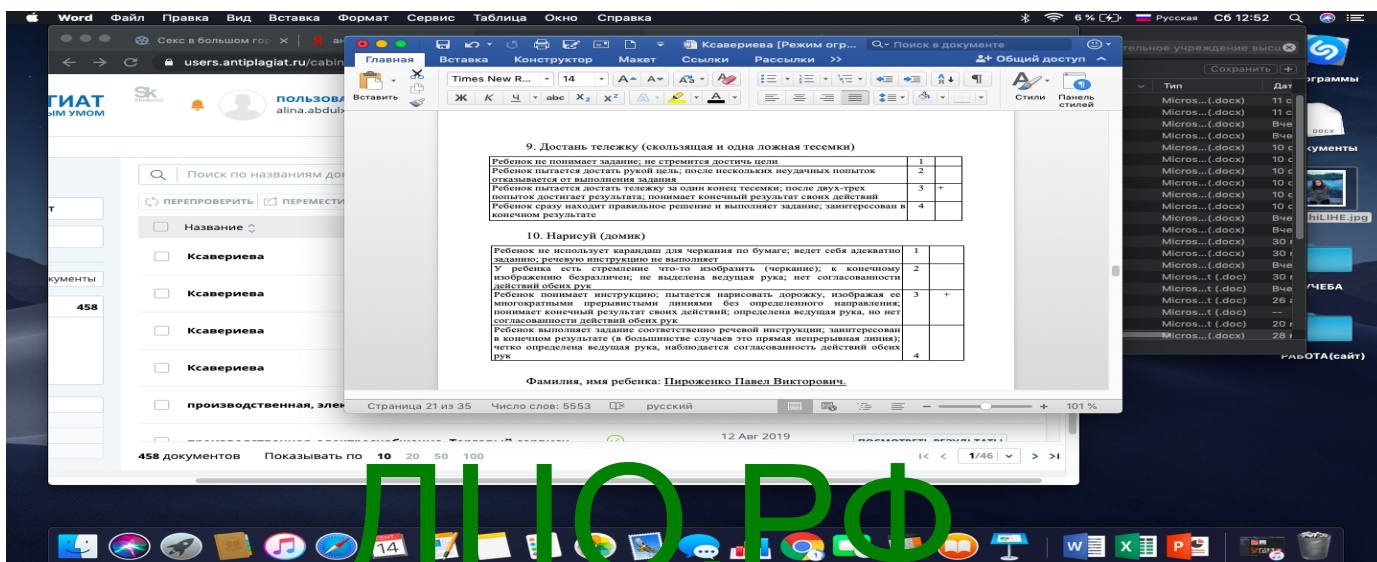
Word Файл Правка Вид Вставка Формат Сервис Таблица Окно Справка

6 % Русская Сб 12:52

Секс в большом гор ×

users.antiplagiat.ru/cabin

ТИАТ
ым умом

ПОЛЬЗОВА
alina.abdul

Ксавериева [Режим огр... Поиск в документе

Главная Вставка Конструктор Макет Ссылки Рассылки Общий доступ

Вставить Times New R... 14 Стили Панель стилей

9. Достань тележку (скользящая и одна ложная тесемки)

| | | |
|---|---|---|
| Ребенок не понимает задание; не стремится достичь цели | 1 | |
| Ребенок пытается достать рукой цель; после нескольких неудачных попыток отказывается от выполнения задания | 2 | |
| Ребенок пытается достать тележку за один конец тесемки; после двух-трех попыток достигает результата; понимает конечный результат своих действий | 3 | + |
| Ребенок сразу находит правильное решение и выполняет задание; заинтересован в конечном результате | 4 | |

10. Нарисуй (домик)

| | | |
|---|---|---|
| Ребенок не использует карандаш для черкания по бумаге; ведет себя адекватно заданию; речевую инструкцию не выполняет | 1 | |
| У ребенка есть стремление что-то изобразить (черкание); к конечному изображению безразличен; не выделена ведущая рука; нет согласованности действий обеих рук | 2 | |
| Ребенок понимает инструкцию; пытается нарисовать дорожку, изображая ее многократными прерывистыми линиями без определенного направления; понимает конечный результат своих действий; определена ведущая рука, но нет согласованности действий обеих рук | 3 | + |
| Ребенок выполняет задание соответственно речевой инструкции; заинтересован в конечном результате (в большинстве случаев это прямая непрерывная линия); четко определена ведущая рука, наблюдается согласованность действий обеих рук | 4 | |

Фамилия, имя ребенка: Пироженко Павел Викторович.

Страница 21 из 35 Число слов: 5553 русский 101 %

Поиск по названиям до
ПЕРЕПРОВЕРИТЬ ПЕРЕМЕСТИ
т
кументы
458
Название
Ксавериева
Ксавериева
Ксавериева
Ксавериева
производственная, элек
12 Авг 2019
ПОСМОТРЕТЬ РЕЗУЛЬТАТЫ
458 документов Показывать по 10 20 50 100
1/46

тельное учреждение высш
Сохранить
Тип Дат
Micros...(.docx)
Micros...(.docx)
Micros...(.docx)
Micros...(.docx)
Micros...(.docx)
Micros...(.docx)
Micros...(.docx)
Micros...(.docx)
Micros...(.docx)
Micros...(.docx)
Micros...(.docx)
Micros...(.docx)
Micros...(.docx)
Micros...(.docx)
Micros...(.docx)
Micros...t (.doc)
Micros...t (.doc)
Micros...t (.doc)
Micros...t (.doc)
Micros...(.docx)
ограммы
кументы
hiLIHE.jpg
УЧЕБА
РАБОТА(сайт)

ДШО.РФ